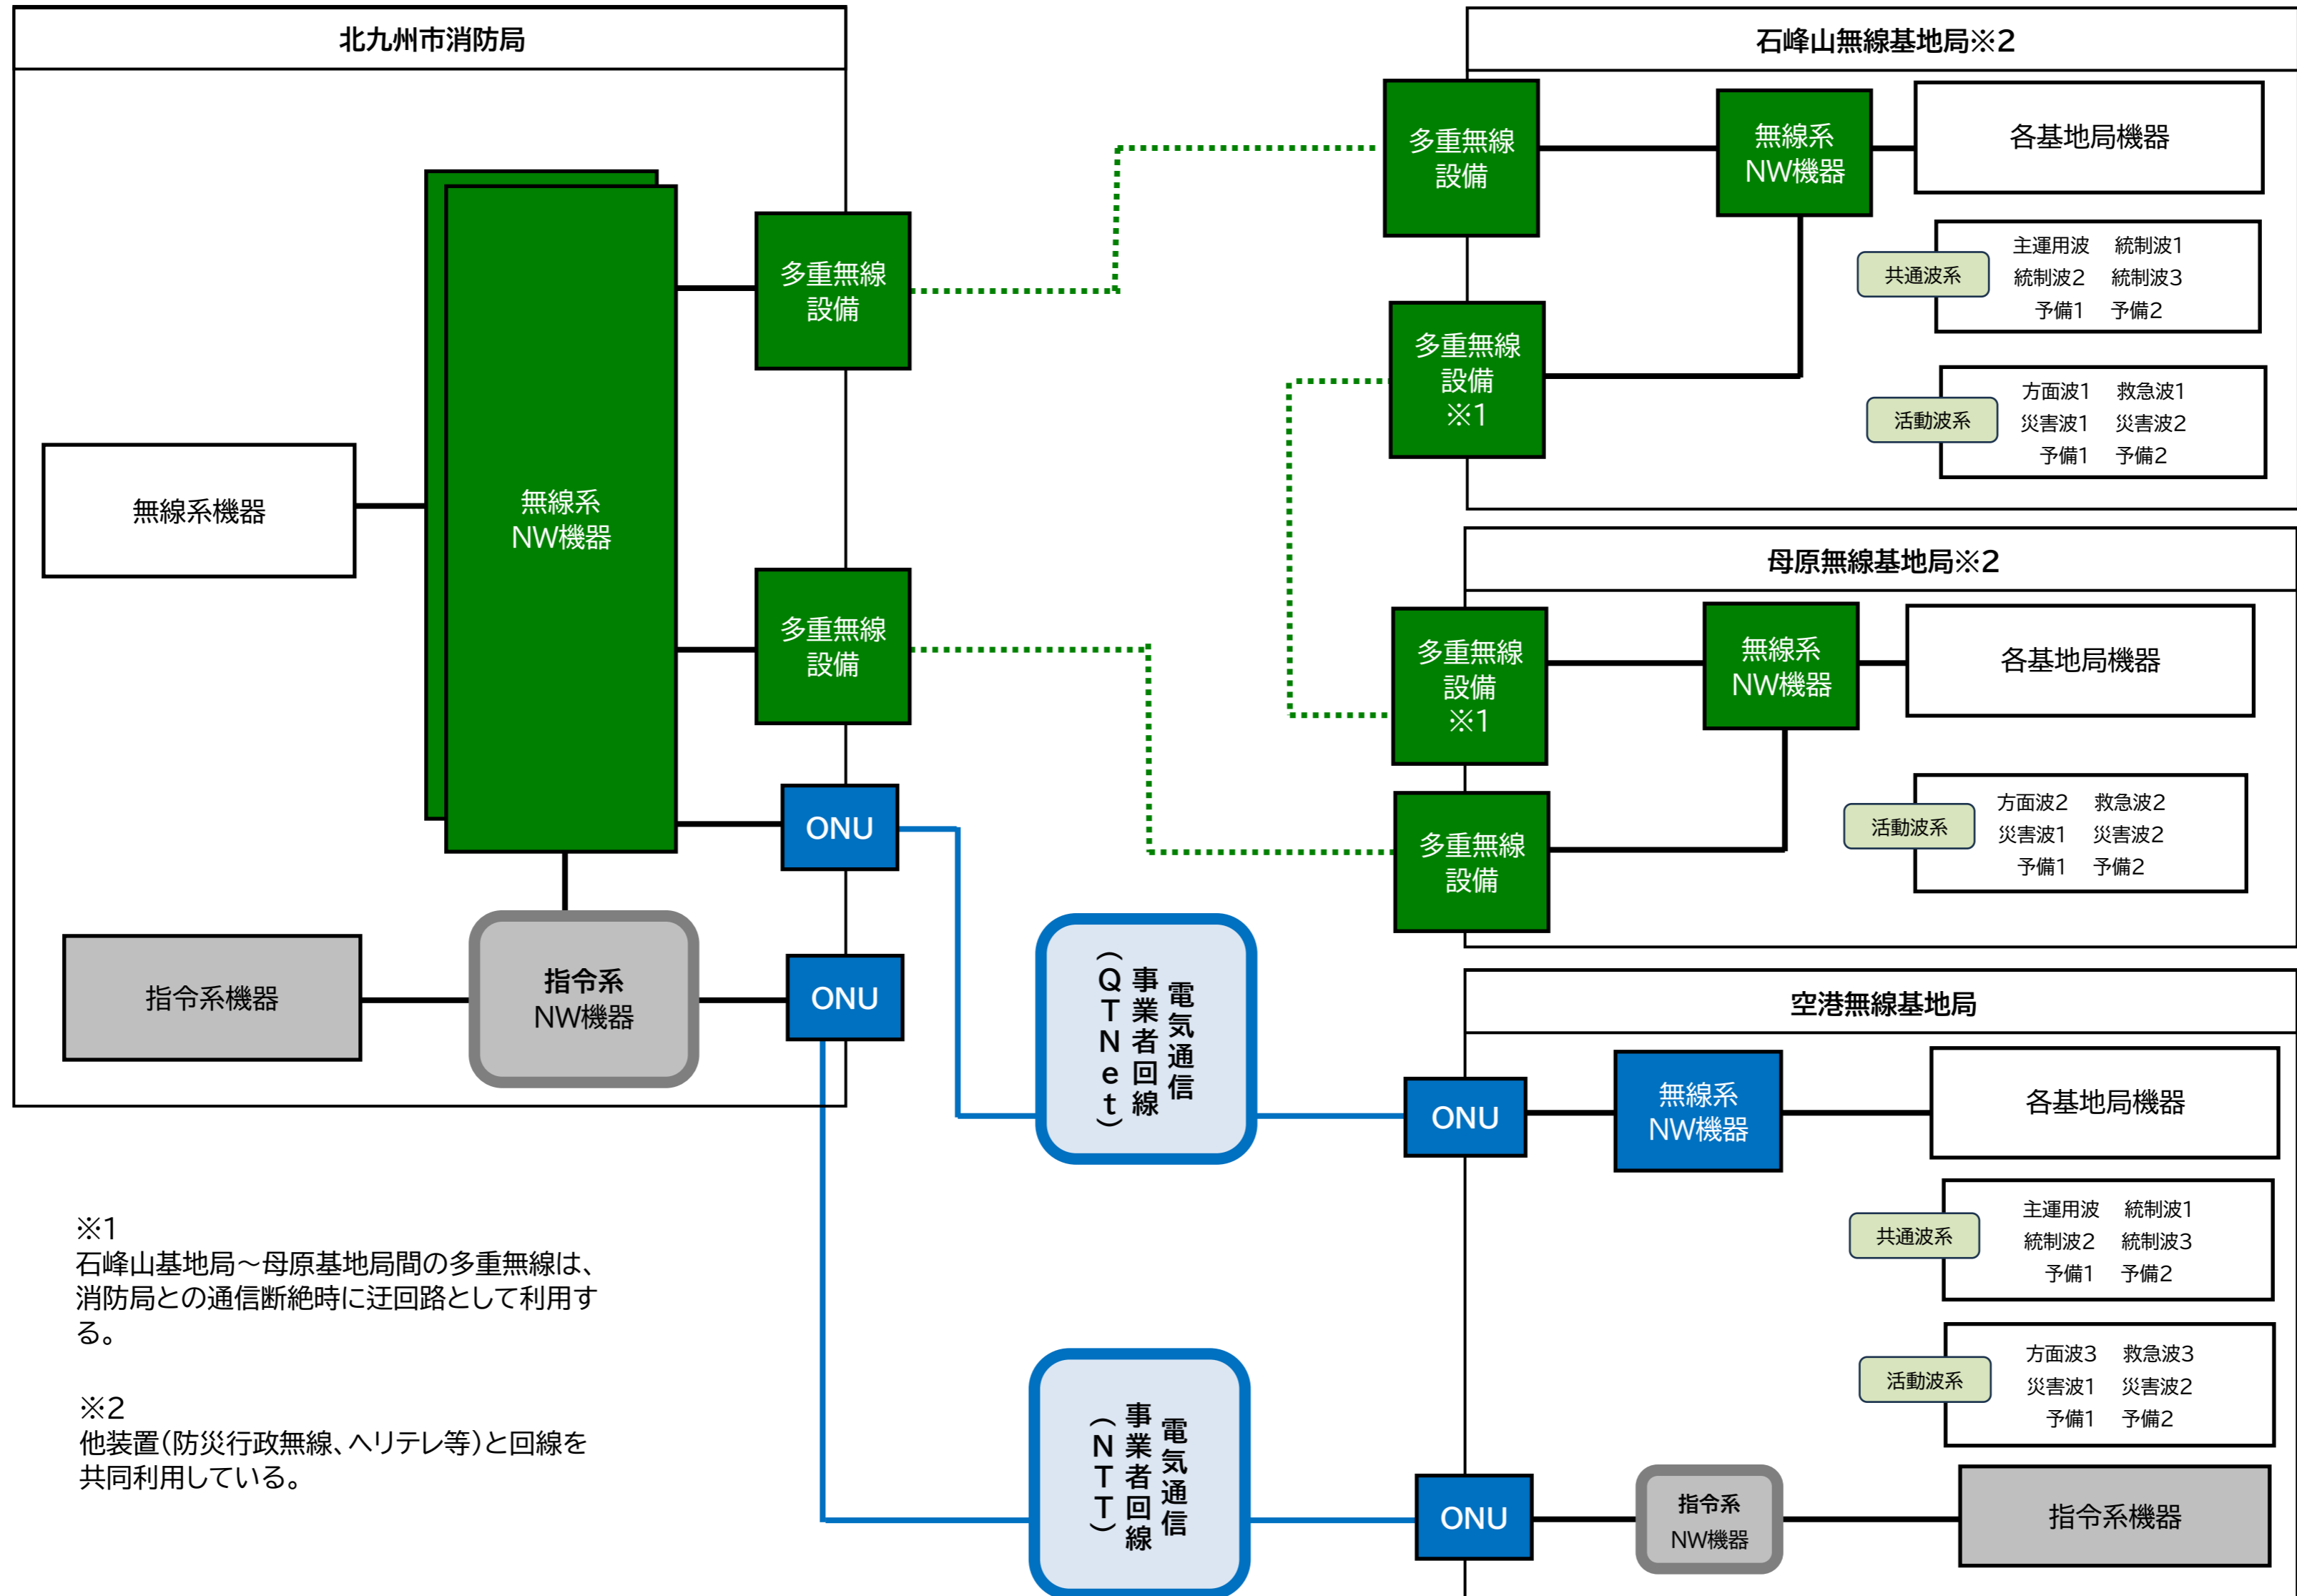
北九州市消防局

無線系機器

無線系 NW機器

多重無線 設備

多重無線 設備

ONU

ONU

指令系機器

指令系 NW機器

電気通信事業者回線（QTNet）

電気通信事業者回線（NTT）

石峰山無線基地局※2

多重無線 設備

無線系 NW機器

各基地局機器

共通波系

主運用波　統制波1
統制波2　統制波3
予備1　予備2

多重無線 設備 ※1

活動波系

方面波1　救急波1
災害波1　災害波2
予備1　予備2

母原無線基地局※2

多重無線 設備 ※1

無線系 NW機器

各基地局機器

多重無線 設備

活動波系

方面波2　救急波2
災害波1　災害波2
予備1　予備2

空港無線基地局

ONU

無線系 NW機器

各基地局機器

共通波系

主運用波　統制波1
統制波2　統制波3
予備1　予備2

活動波系

方面波3　救急波3
災害波1　災害波2
予備1　予備2

ONU

指令系 NW機器

指令系機器

※1
石峰山基地局～母原基地局間の多重無線は、消防局との通信断絶時に迂回路として利用する。

※2
他装置（防災行政無線、ヘリテレ等）と回線を共同利用している。